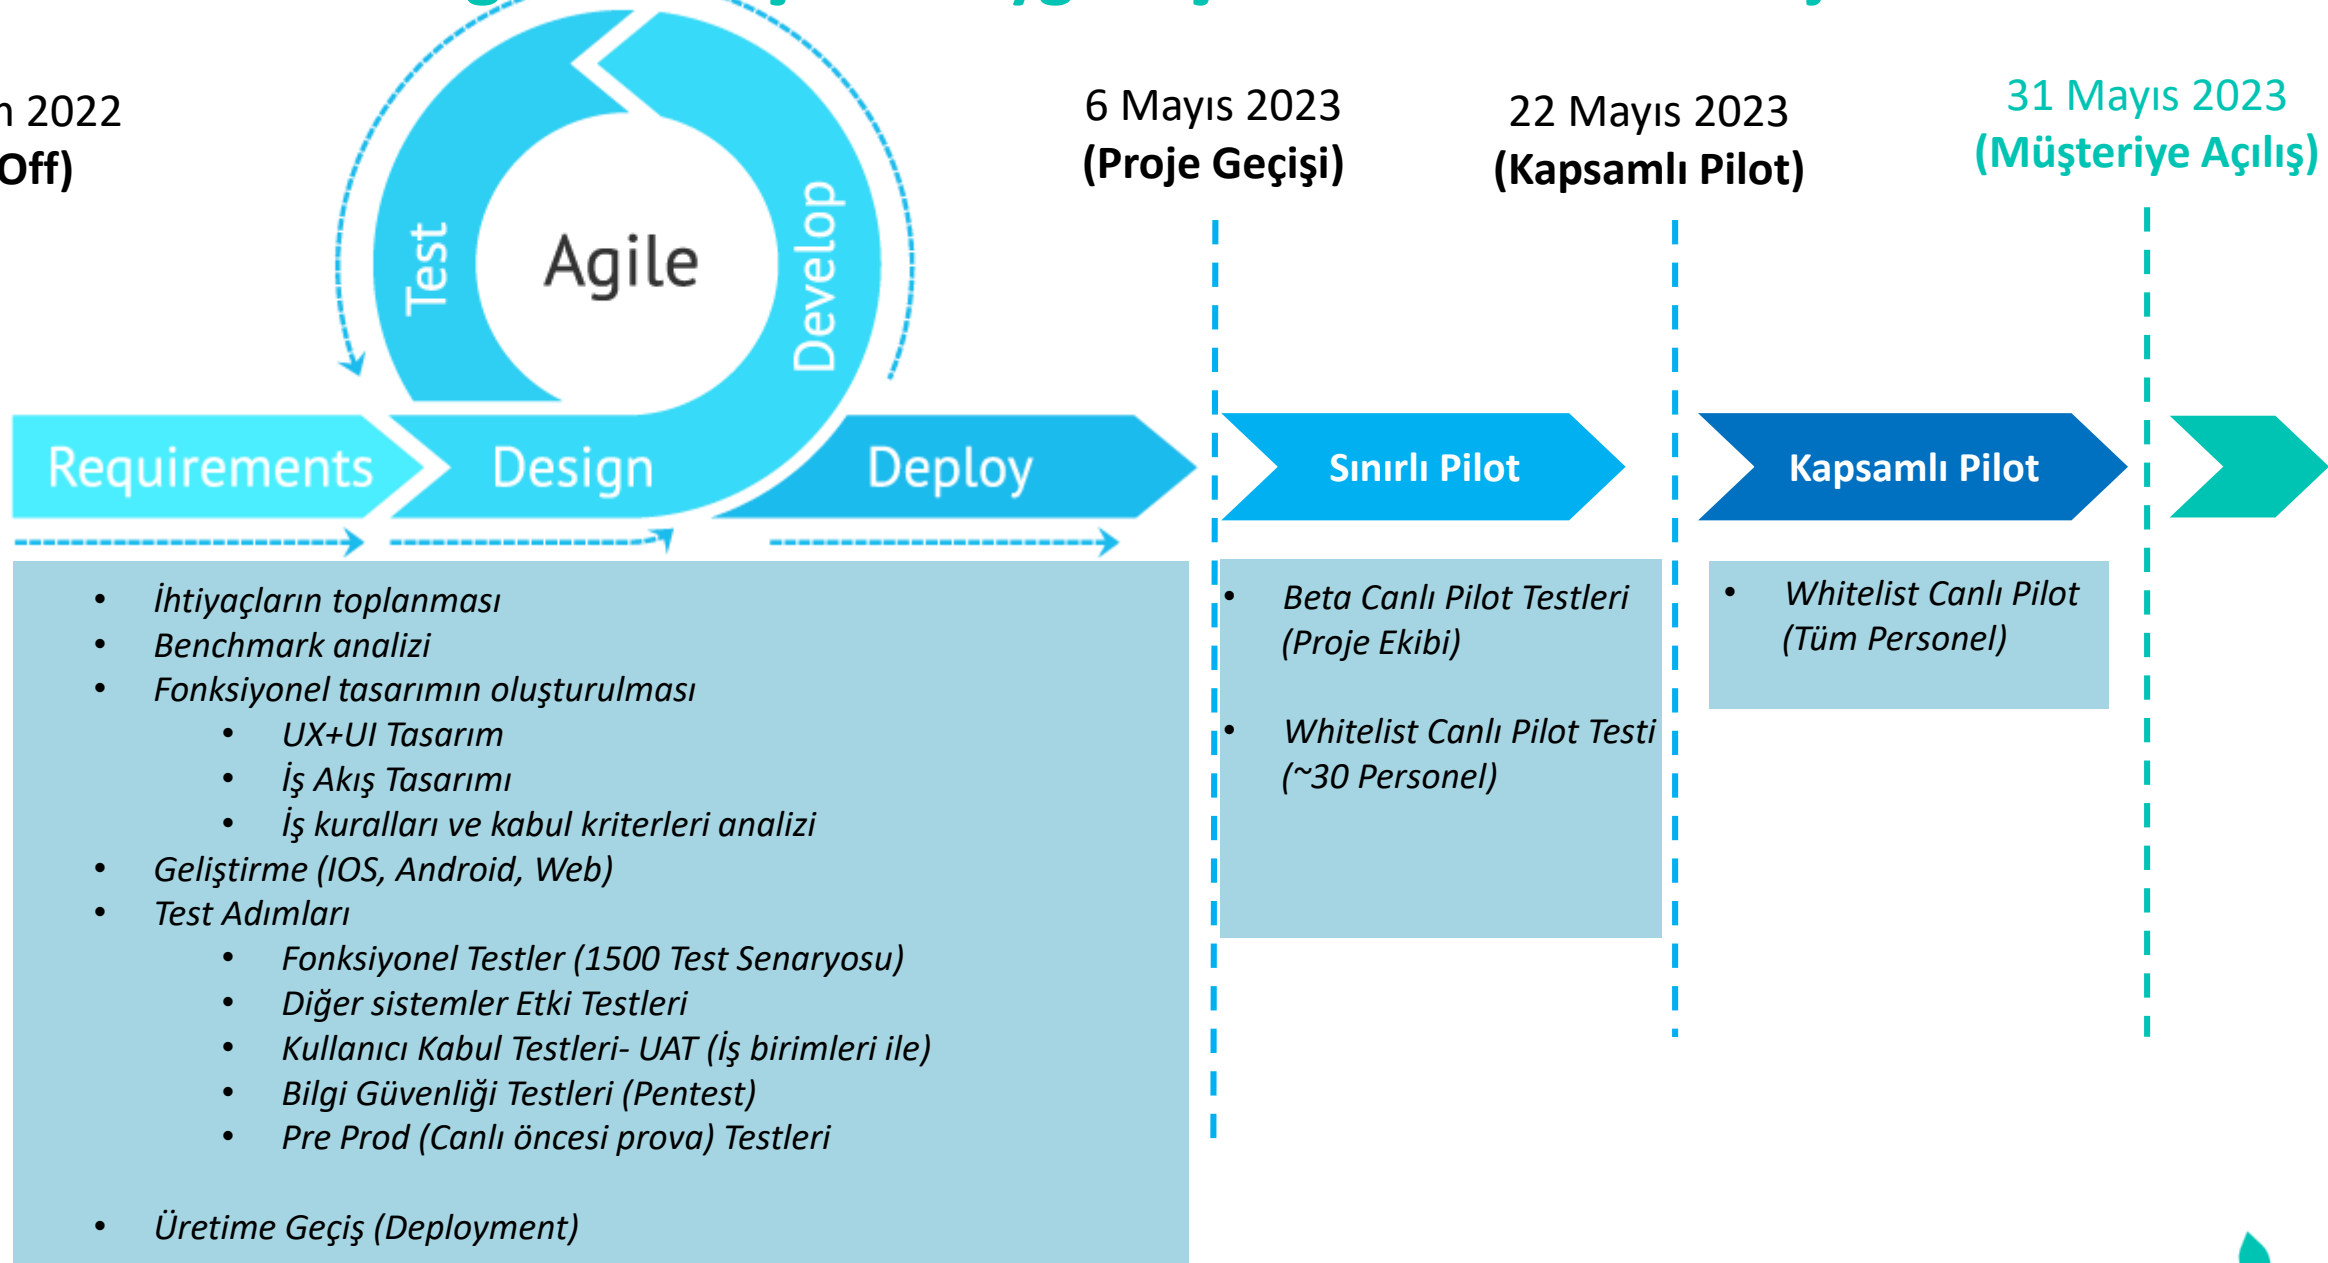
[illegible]n 2022
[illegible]Off)

Test
Agile
Develop

6 Mayıs 2023
(Proje Geçişi)

22 Mayıs 2023
(Kapsamlı Pilot)

31 Mayıs 2023
(Müşteriye Açılış)

Requirements
Design
Deploy
Sınırlı Pilot
Kapsamlı Pilot

- İhtiyaçların toplanması
- Benchmark analizi
- Fonksiyonel tasarımın oluşturulması
  - UX+UI Tasarım
  - İş Akış Tasarımı
  - İş kuralları ve kabul kriterleri analizi
- Geliştirme (IOS, Android, Web)
- Test Adımları
  - Fonksiyonel Testler (1500 Test Senaryosu)
  - Diğer sistemler Etki Testleri
  - Kullanıcı Kabul Testleri- UAT (İş birimleri ile)
  - Bilgi Güvenliği Testleri (Pentest)
  - Pre Prod (Canlı öncesi prova) Testleri
- Üretime Geçiş (Deployment)

- Beta Canlı Pilot Testleri (Proje Ekibi)
- Whitelist Canlı Pilot Testi (~30 Personel)

- Whitelist Canlı Pilot (Tüm Personel)